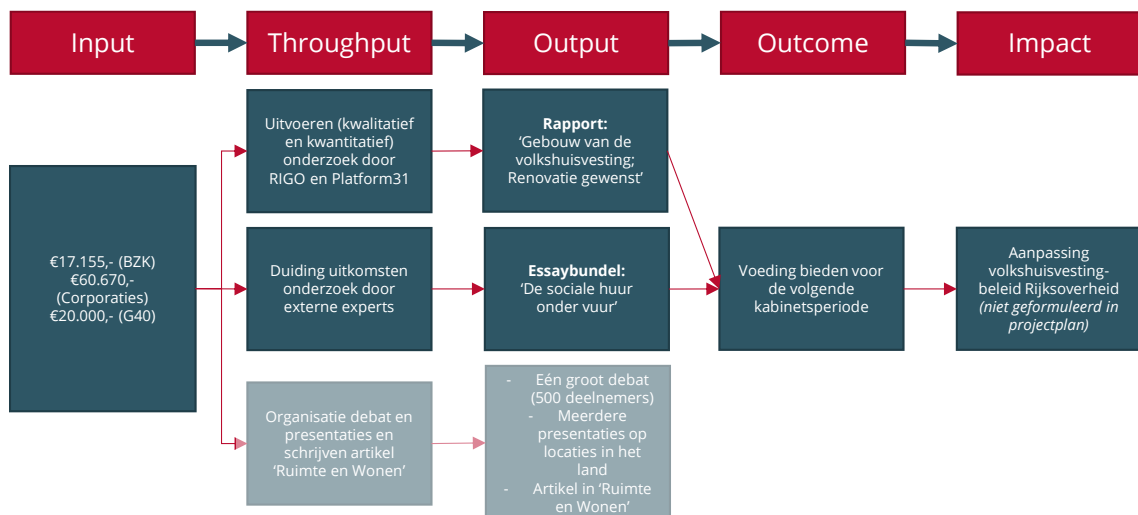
Input

Throughput

Output

Outcome

Impact

€17.155,- (BZK)
€60.670,- (Corporaties)
€20.000,- (G40)

Uitvoeren (kwalitatief en kwantitatief) onderzoek door RIGO en Platform31

Duiding uitkomsten onderzoek door externe experts

Organisatie debat en presentaties en schrijven artikel 'Ruimte en Wonen'

**Rapport:**
'Gebouw van de volkshuisvesting; Renovatie gewenst'

**Essaybundel:**
'De sociale huur onder vuur'

- Eén groot debat (500 deelnemers)
- Meerdere presentaties op locaties in het land
- Artikel in 'Ruimte en Wonen'

Voeding bieden voor de volgende kabinetsperiode

Aanpassing volkshuisvesting-beleid Rijksoverheid *(niet geformuleerd in projectplan)*